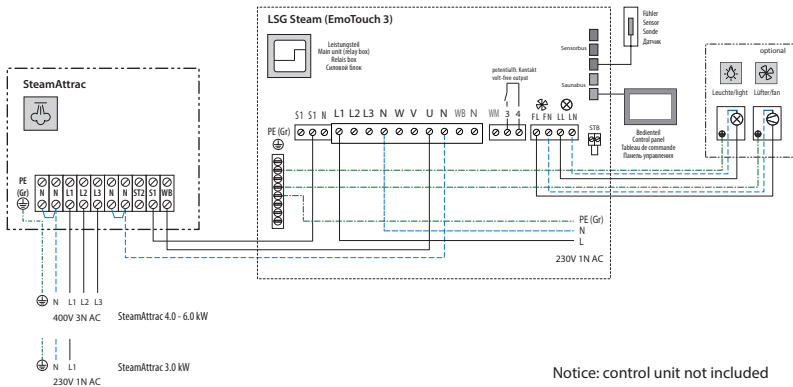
LSG Steam (EmoTouch 3)

Leistungsteil
Main unit (relay box)
Relais box
Силовой блок

Fühler
Sensor
Sonde
Датчик

Sensorbus

Saunabus

optional

Leuchte/light

Lüfter/fan

SteamAttrac

PE (Gr)

N N L1 L2 L3 N N ST2 S1 WB

S1 S1 N

PE (Gr)

L1 L2 L3 N W V U N WB N

potentialfr. Kontakt
volt-free output

WM 3 4

FL FN LL LN

STB

Bedienteil
Control panel
Tableau de commande
Панель управления

PE (Gr)
N
L

230V 1N AC

N L1 L2 L3
400V 3N AC

SteamAttrac 4.0 - 6.0 kW

N L1
230V 1N AC

SteamAttrac 3.0 kW

Notice: control unit not included